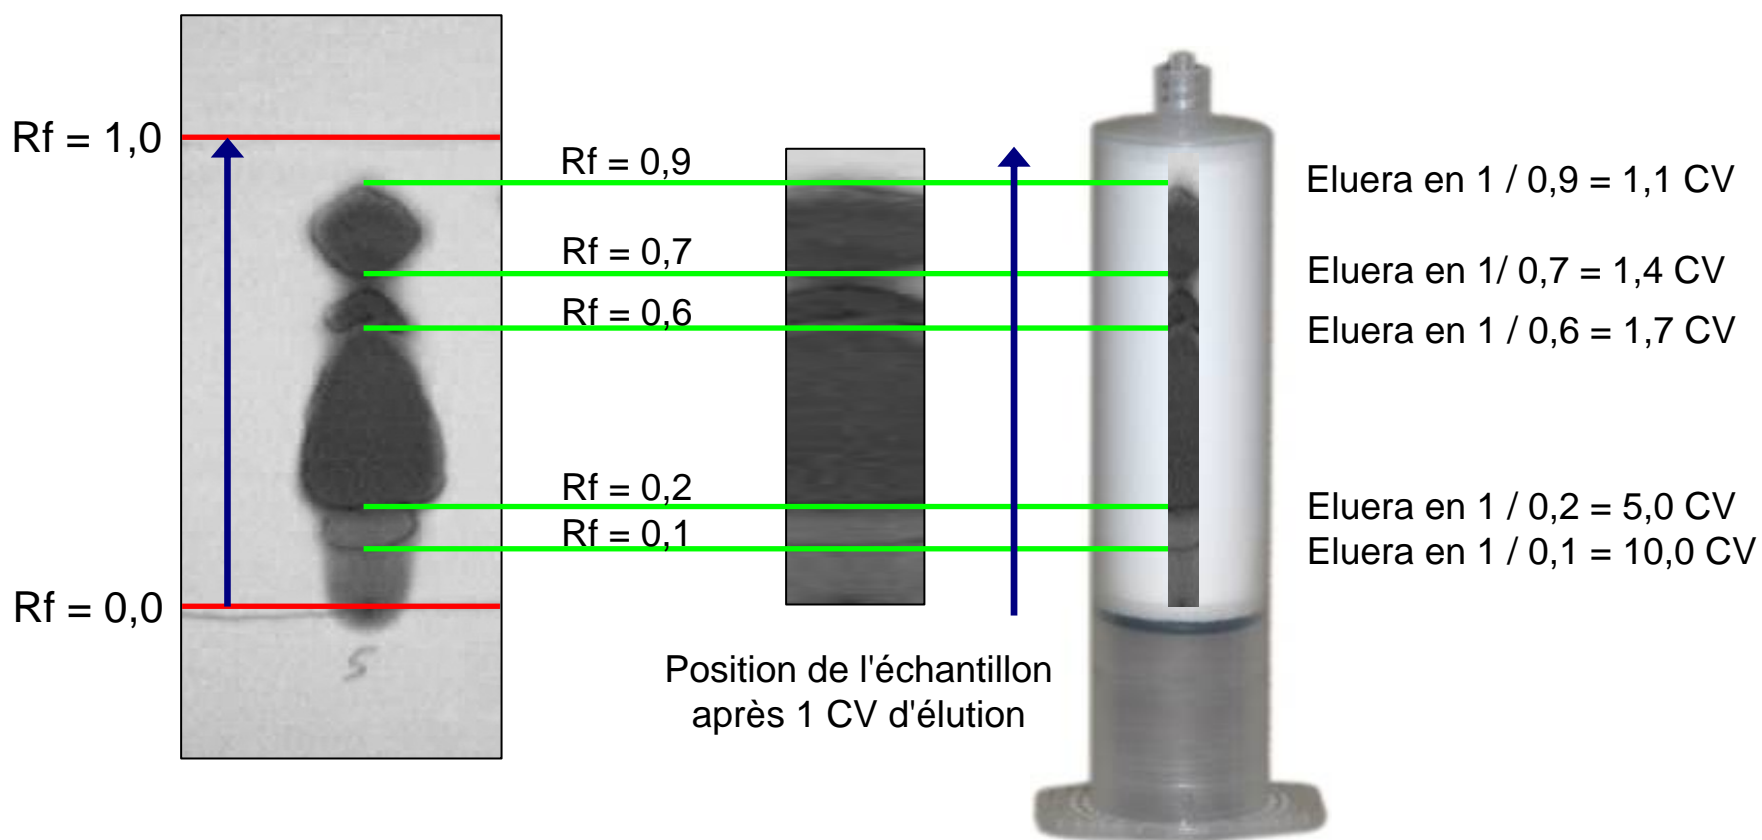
Rf = 1,0

Rf = 0,0

S

Rf = 0,9

Rf = 0,7

Rf = 0,6

Rf = 0,2

Rf = 0,1

Position de l'échantillon après 1 CV d'élution

Eluera en 1 / 0,9 = 1,1 CV

Eluera en 1/ 0,7 = 1,4 CV

Eluera en 1 / 0,6 = 1,7 CV

Eluera en 1 / 0,2 = 5,0 CV

Eluera en 1 / 0,1 = 10,0 CV